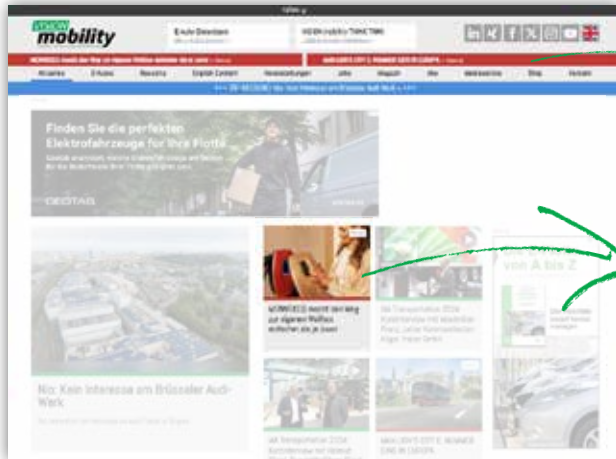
mobility

E-Auto Datenbank

NEWS mobility THINK TANK

Aktuelles | E-Autos | Branche | English Content | Veranstaltungen | Jobs | Magazin | Abo | Mediadaten | Blog | Kontakt

Finden Sie die perfekten Elektrofahrzeuge für Ihre Flotte

GEOTAB

Nio: Kein Interesse am Brüsseler Audi-Werk

von A bis Z

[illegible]